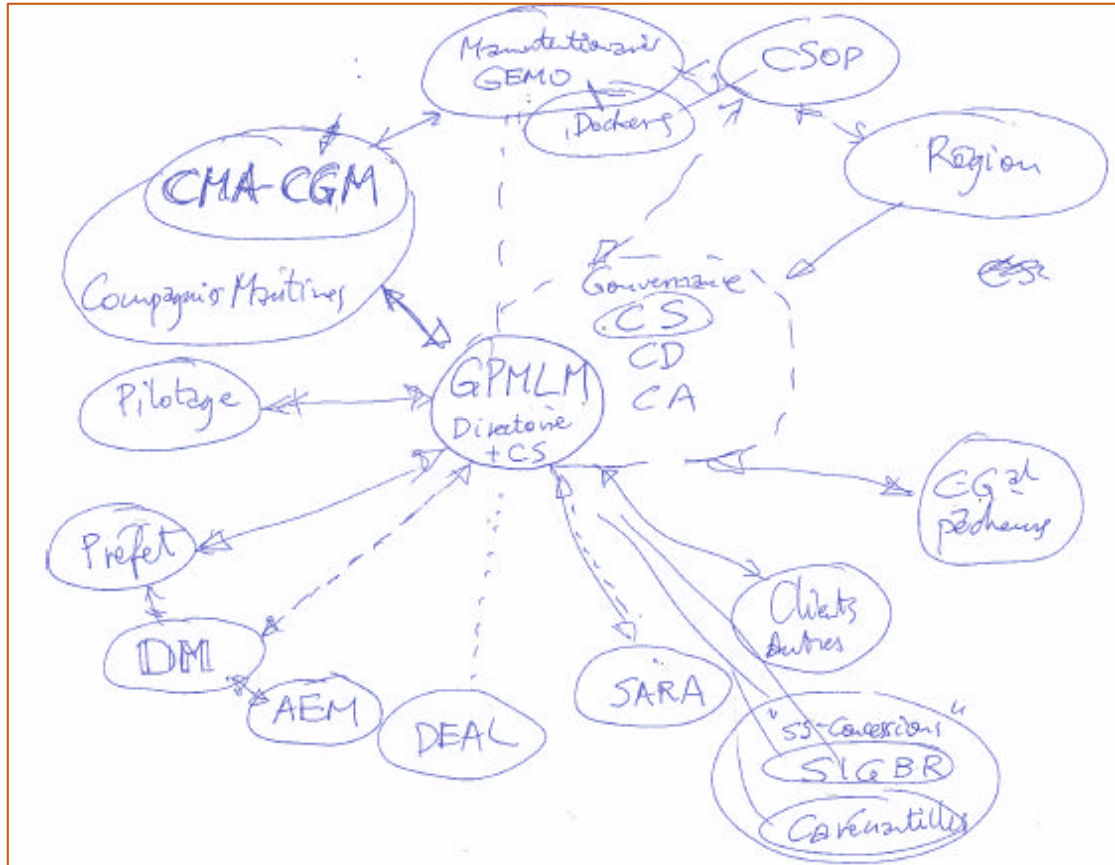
Manutentionnaire GEMO

Dockers

CSOP

Region

CMA-CGM

Compagnies Maritimes

Gouvernance
CS
CD
CA

Pilotage

GPMLM
Directoire
+ CS

CG al pêcheurs

Prefet

Clients Autres

DM

AEM

DEAL

SARA

SS-Concessions
SIGBR
Caravanstilles